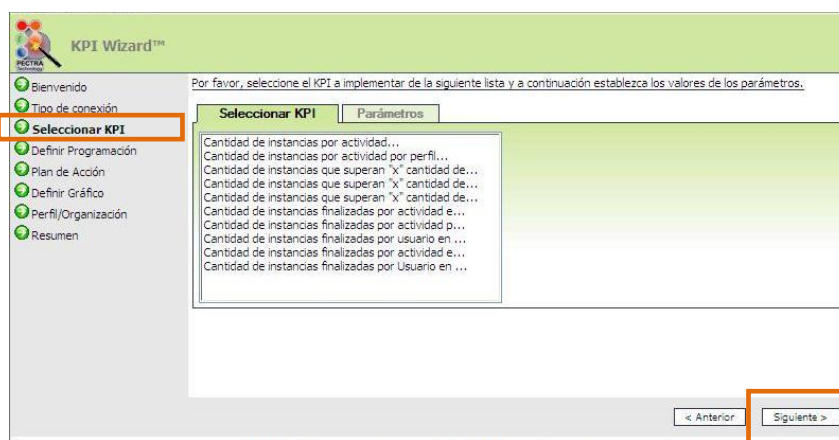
PECTRA Technology

KPI Wizard™

Bienvenido
Tipo de conexión
Seleccionar KPI
Definir Programación
Plan de Acción
Definir Gráfico
Perfil/Organización
Resumen

Por favor, seleccione el KPI a implementar de la siguiente lista y a continuación establezca los valores de los parámetros.

Seleccionar KPI | Parámetros

Cantidad de instancias por actividad...
Cantidad de instancias por actividad por perfil...
Cantidad de instancias que superan "x" cantidad de...
Cantidad de instancias que superan "x" cantidad de...
Cantidad de instancias que superan "x" cantidad de...
Cantidad de instancias finalizadas por actividad e...
Cantidad de instancias finalizadas por actividad p...
Cantidad de instancias finalizadas por usuario en ...
Cantidad de instancias finalizadas por actividad e...
Cantidad de instancias finalizadas por Usuario en ...

< Anterior | Siguiente >